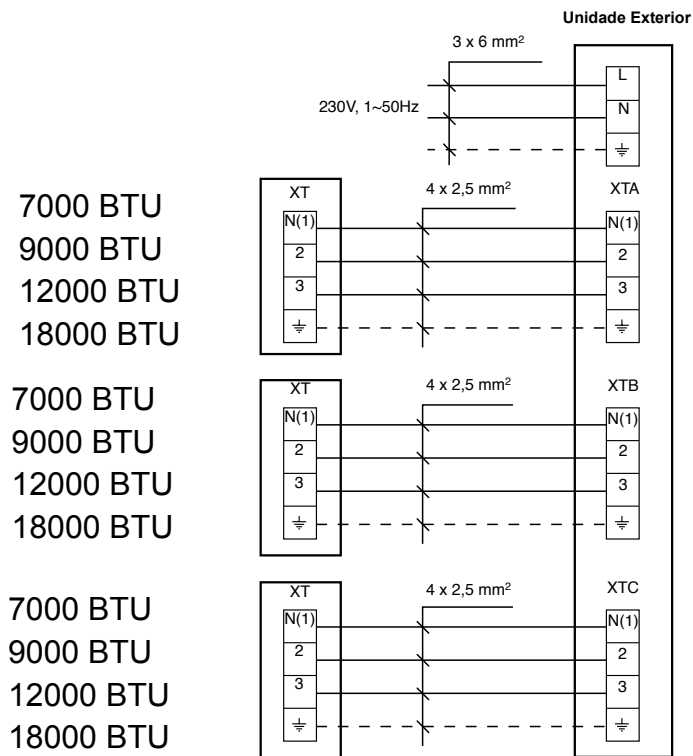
Unidade Exterior

3 x 6 mm²

230V, 1~50Hz

L
N
⏚

7000 BTU
9000 BTU
12000 BTU
18000 BTU

XT
N(1)
2
3
⏚

4 x 2,5 mm²

XTA
N(1)
2
3
⏚

7000 BTU
9000 BTU
12000 BTU
18000 BTU

XT
N(1)
2
3
⏚

4 x 2,5 mm²

XTB
N(1)
2
3
⏚

7000 BTU
9000 BTU
12000 BTU
18000 BTU

XT
N(1)
2
3
⏚

4 x 2,5 mm²

XTC
N(1)
2
3
⏚